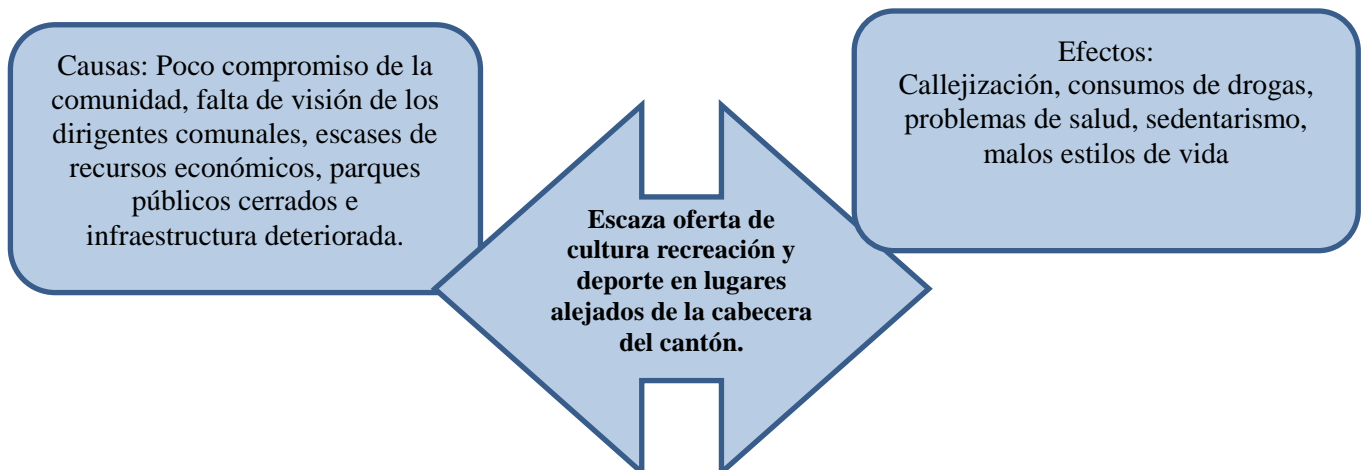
Causas: Poco compromiso de la comunidad, falta de visión de los dirigentes comunales, escases de recursos económicos, parques públicos cerrados e infraestructura deteriorada.

**Escaza oferta de cultura recreación y deporte en lugares alejados de la cabecera del cantón.**

Efectos:
Callejización, consumos de drogas, problemas de salud, sedentarismo, malos estilos de vida